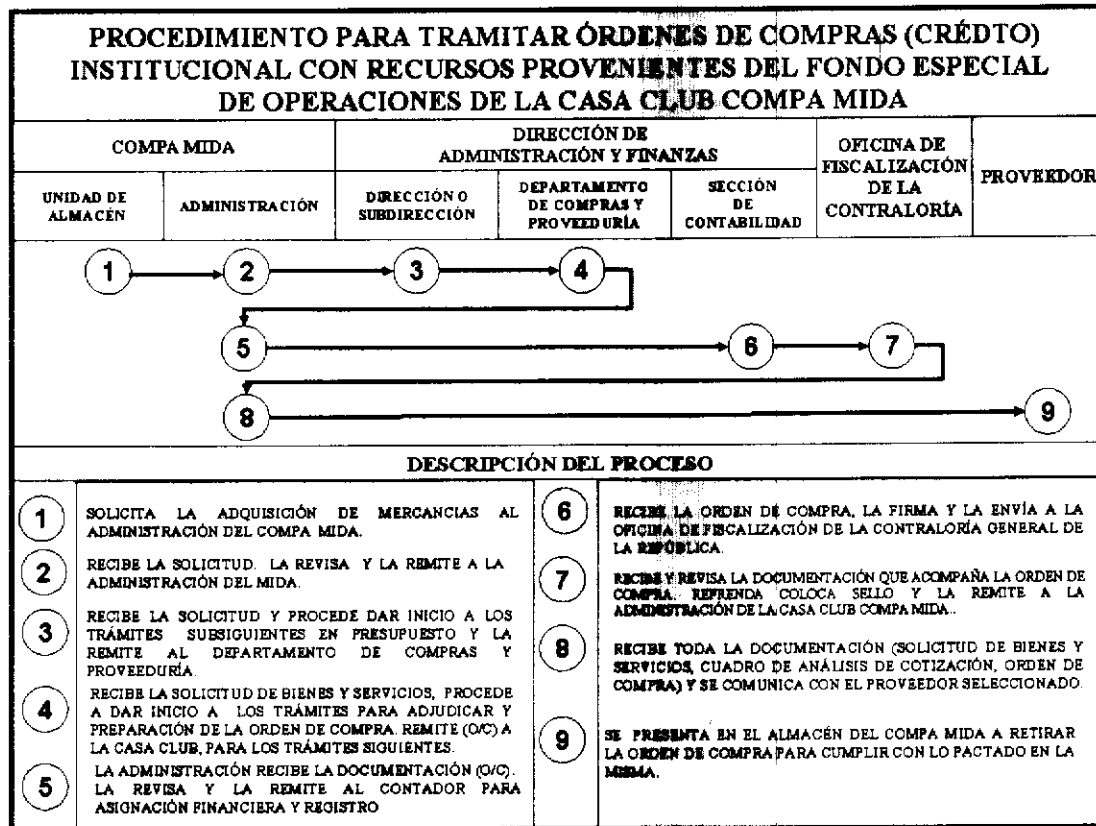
PROCEDIMIENTO PARA TRAMITAR ÓRDENES DE COMPRAS (CRÉDTO) INSTITUCIONAL CON RECURSOS PROVENIENTES DEL FONDO ESPECIAL DE OPERACIONES DE LA CASA CLUB COMPA MIDA

| COMPA MIDA | | DIRECCIÓN DE ADMINISTRACIÓN Y FINANZAS | | | OFICINA DE FISCALIZACIÓN DE LA CONTRALORÍA | PROVEEDOR |
|---|---|---|---|---|---|---|
| UNIDAD DE ALMACÉN | ADMINISTRACIÓN | DIRECCIÓN O SUBDIRECCIÓN | DEPARTAMENTO DE COMPRAS Y PROVEEDURÍA | SECCIÓN DE CONTABILIDAD | | |

1 2 3 4
5 6 7
8 9

DESCRIPCIÓN DEL PROCESO

1 SOLICITA LA ADQUISICIÓN DE MERCANCIAS AL ADMINISTRACIÓN DEL COMPA MIDA.

2 RECIBE LA SOLICITUD. LA REVISA Y LA REMITE A LA ADMINISTRACIÓN DEL MIDA.

3 RECIBE LA SOLICITUD Y PROCEDE DAR INICIO A LOS TRÁMITES SUBSIGUIENTES EN PRESUPUESTO Y LA REMITE AL DEPARTAMENTO DE COMPRAS Y PROVEEDURÍA.

4 RECIBE LA SOLICITUD DE BIENES Y SERVICIOS, PROCEDE A DAR INICIO A LOS TRÁMITES PARA ADJUDICAR Y PREPARACIÓN DE LA ORDEN DE COMPRA. REMITE (O/C) A LA CASA CLUB, PARA LOS TRÁMITES SIGUIENTES.

5 LA ADMINISTRACIÓN RECIBE LA DOCUMENTACIÓN (O/C). LA REVISA Y LA REMITE AL CONTADOR PARA ASIGNACIÓN FINANCIERA Y REGISTRO

6 RECIBE LA ORDEN DE COMPRA, LA FIRMA Y LA ENVÍA A LA OFICINA DE FISCALIZACIÓN DE LA CONTRALORÍA GENERAL DE LA REPÚBLICA.

7 RECIBE Y REVISA LA DOCUMENTACIÓN QUE ACOMPAÑA LA ORDEN DE COMPRA. REFRENDA COLOCA SELLO Y LA REMITE A LA ADMINISTRACIÓN DE LA CASA CLUB COMPA MIDA..

8 RECIBE TODA LA DOCUMENTACIÓN (SOLICITUD DE BIENES Y SERVICIOS, CUADRO DE ANÁLISIS DE COTIZACIÓN, ORDEN DE COMPRA) Y SE COMUNICA CON EL PROVEEDOR SELECCIONADO.

9 SE PRESENTA EN EL ALMACÉN DEL COMPA MIDA A RETIRAR LA ORDEN DE COMPRA PARA CUMPLIR CON LO PACTADO EN LA MISMA.